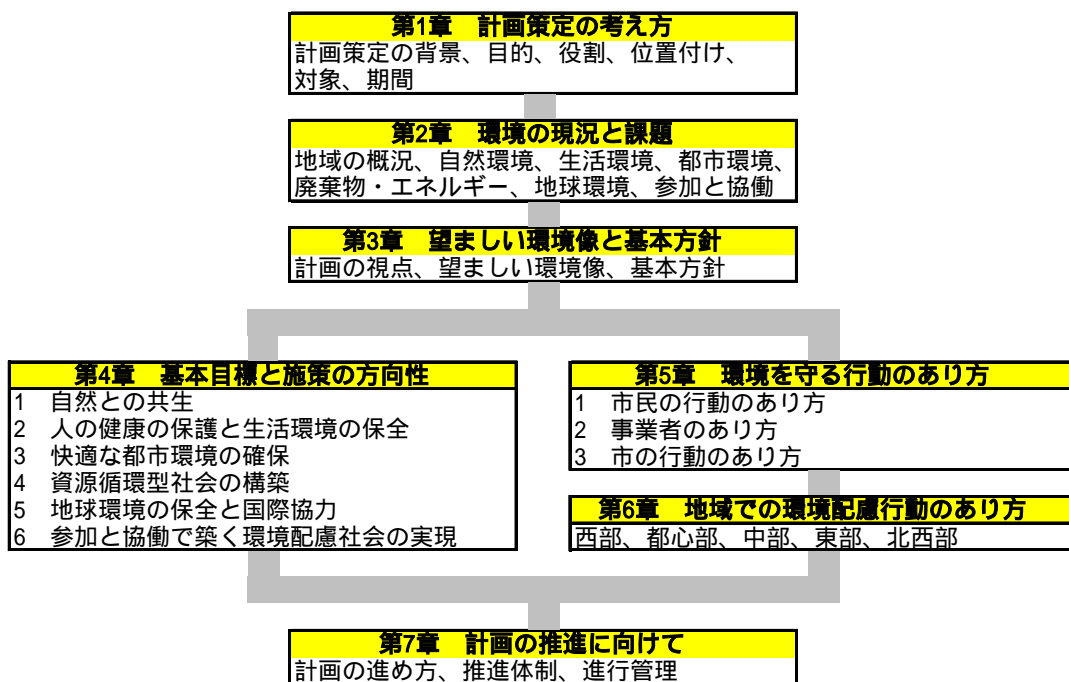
第1章　計画策定の考え方
計画策定の背景、目的、役割、位置付け、対象、期間

第2章　環境の現況と課題
地域の概況、自然環境、生活環境、都市環境、廃棄物・エネルギー、地球環境、参加と協働

第3章　望ましい環境像と基本方針
計画の視点、望ましい環境像、基本方針

第4章　基本目標と施策の方向性
1　自然との共生
2　人の健康の保護と生活環境の保全
3　快適な都市環境の確保
4　資源循環型社会の構築
5　地球環境の保全と国際協力
6　参加と協働で築く環境配慮社会の実現

第5章　環境を守る行動のあり方
1　市民の行動のあり方
2　事業者のあり方
3　市の行動のあり方

第6章　地域での環境配慮行動のあり方
西部、都心部、中部、東部、北西部

第7章　計画の推進に向けて
計画の進め方、推進体制、進行管理